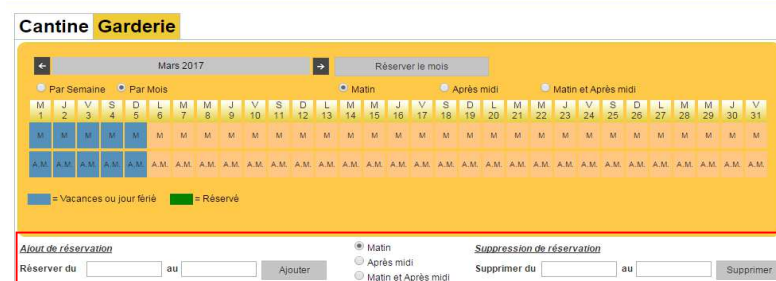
Cantine Garderie

← Mars 2017 → Réserver le mois

Par Semaine Par Mois Matin Après midi Matin et Après midi

| M 1 | J 2 | V 3 | S 4 | D 5 | L 6 | M 7 | M 8 | J 9 | V 10 | S 11 | D 12 | L 13 | M 14 | M 15 | J 16 | V 17 | S 18 | D 19 | L 20 | M 21 | M 22 | J 23 | V 24 | S 25 | D 26 | L 27 | M 28 | M 29 | J 30 | V 31 |
|---|---|---|---|---|---|---|---|---|---|---|---|---|---|---|---|---|---|---|---|---|---|---|---|---|---|---|---|---|---|---|
| M | M | M | M | M | M | M | M | M | M | M | M | M | M | M | M | M | M | M | M | M | M | M | M | M | M | M | M | M | M | M |
| A.M. | A.M. | A.M. | A.M. | A.M. | A.M. | A.M. | A.M. | A.M. | A.M. | A.M. | A.M. | A.M. | A.M. | A.M. | A.M. | A.M. | A.M. | A.M. | A.M. | A.M. | A.M. | A.M. | A.M. | A.M. | A.M. | A.M. | A.M. | A.M. | A.M. | A.M. |

= Vacances ou jour férié = Réservé

Ajout de réservation
Réserver du au Ajouter

Matin
Après midi
Matin et Après midi

Suppression de réservation
Supprimer du au Supprimer